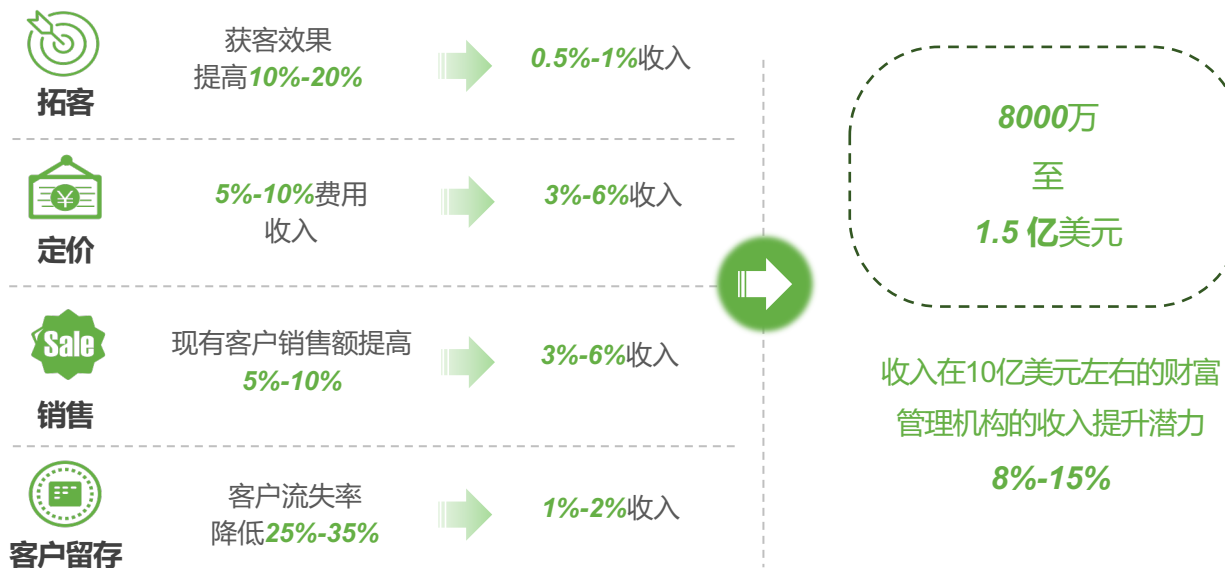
拓客

获客效果提高10%-20%

0.5%-1%收入

定价

5%-10%费用收入

3%-6%收入

Sale

销售

现有客户销售额提高5%-10%

3%-6%收入

客户留存

客户流失率降低25%-35%

1%-2%收入

8000万
至
1.5 亿美元

收入在10亿美元左右的财富管理机构的收入提升潜力
8%-15%